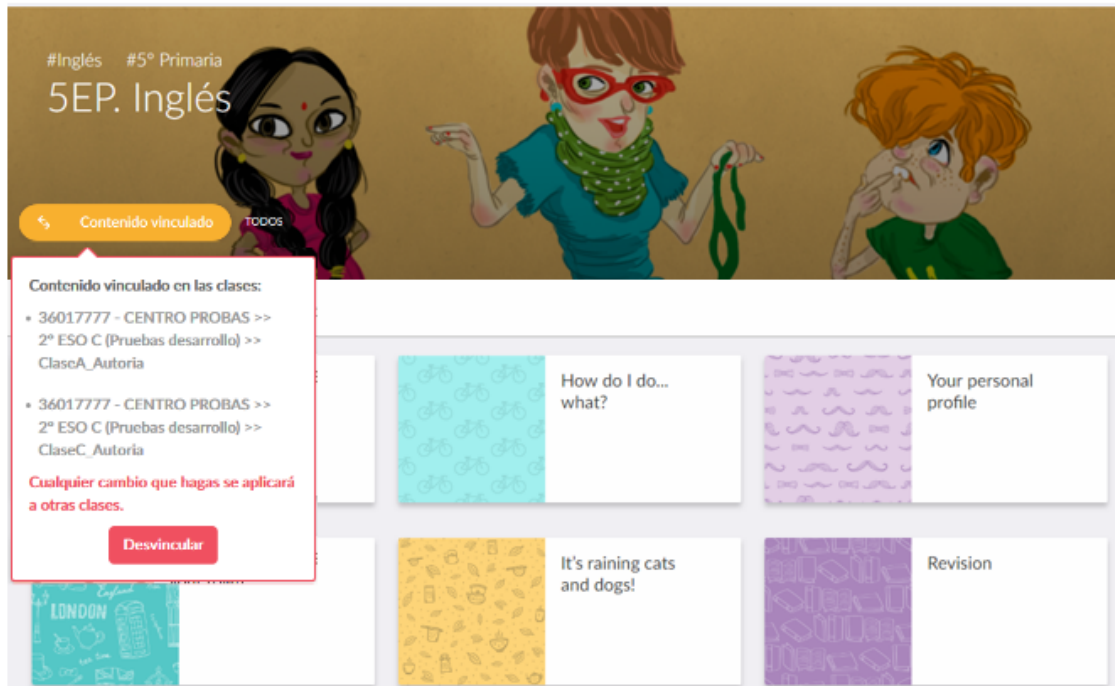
#Inglés #5º Primaria
5EP. Inglés

Contenido vinculado TODOS

Contenido vinculado en las clases:

• 36017777 - CENTRO PROBAS >> 2º ESO C (Pruebas desarrollo) >> ClaseA_Autoria

• 36017777 - CENTRO PROBAS >> 2º ESO C (Pruebas desarrollo) >> ClaseC_Autoria

Cualquier cambio que hagas se aplicará a otras clases.

Desvincular

How do I do... what?

Your personal profile

LONDON

It's raining cats and dogs!

Revision